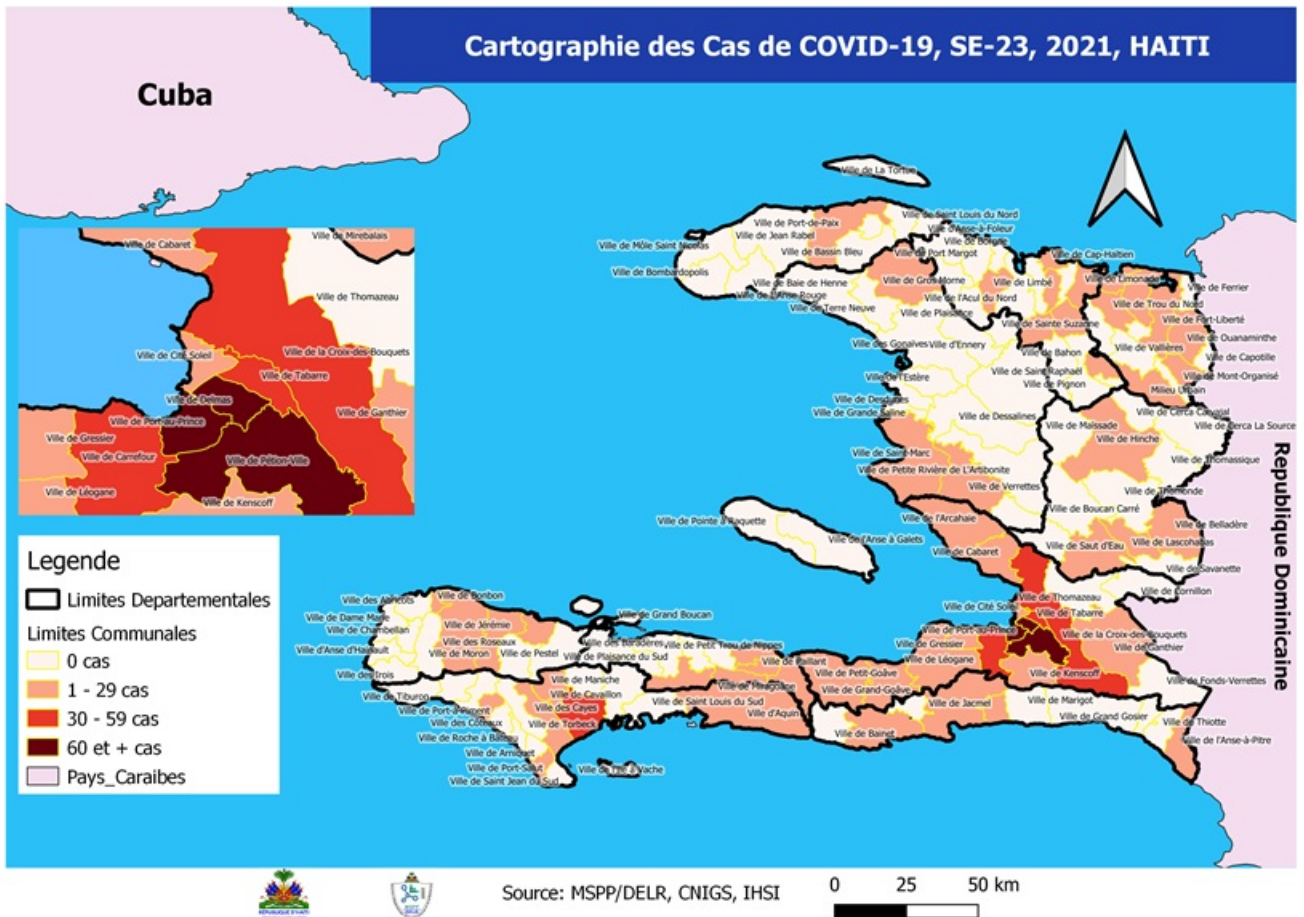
Cartographie des Cas de COVID-19, SE-23, 2021, HAITI

Cuba

Ville de Cabaret
Ville de Mirebalais
Ville de Thomazeau
Ville de Cité Soleil
Ville de la Croix-des-Bouquets
Ville de Tabarre
Ville de Delmas
Ville de Ganthier
Ville de Gressier
Ville de Port-au-Prince
Ville de Carrefour
Ville de Pétion-Ville
Ville de Léogane
Ville de Kenscoff

Legende
Limites Departementales
Limites Communales
0 cas
1 - 29 cas
30 - 59 cas
60 et + cas
Pays_Caraibes

Ville de La Tortue
Ville de Port-de-Paix
Ville de Saint Louis du Nord
Ville d'Anse-à-Foleur
Ville de Môle Saint Nicolas
Ville de Jean Rabel
Ville de Borgne
Ville de Bombardopolis
Ville de Bassin Bleu
Ville de Port Margot
Ville de Cap-Haïtien
Ville de Limonade
Ville de Baie de Henne
Ville de Gros Morne
Ville de Limbé
Ville de Ferrier
Ville de L'Anse Rouge
Ville de l'Acul du Nord
Ville de Trou du Nord
Ville de Terre Neuve
Ville de Plaisance
Ville de Fort-Liberté
Ville de Sainte Suzanne
Ville de Ouanaminthe
Ville des Gonaïves
Ville d'Ennery
Ville de Vallières
Ville de Bahon
Ville de Capotille
Ville de Saint Raphaël
Ville de Mont-Organisé
Ville de l'Estère
Ville de Pignon
Milieu Urbain
Ville de Desdunes
Ville de Cerca Carvajal
Ville de Grande Saline
Ville de Dessalines
Ville de Cerca La Source
Ville de Maïssade
Ville de Hinche
Ville de Saint-Marc
Ville de Thomassique
Ville de Petite Rivière de L'Artibonite
Ville de Verrettes
Ville de Thomonde
Ville de Boucan Carré
Ville de Pointe à Raquette
Ville de l'Arcahaie
Ville de Belladère
Ville de l'Anse à Galets
Ville de Saut d'Eau
Ville de Lascahobas
Ville de Cabaret
Ville de Savanette
Ville de Cornillon
Ville de Thomazeau
Ville des Abricots
Ville de Bonbon
Ville de Grand Boucan
Ville de Cité Soleil
Ville de Tabarre
Ville de Dame Marie
Ville de Jérémie
Ville de Chambellan
Ville des Roseaux
Ville des Baradères
Ville de Petit Trou de Nippes
Ville de Port-au-Prince
Ville de la Croix-des-Bouquets
Ville d'Anse d'Hainault
Ville de Moron
Ville de Pestel
Ville de Plaisance du Sud
Ville de Gressier
Ville de Ganthier
Ville de Léogane
Ville des Irois
Ville de Maniche
Ville de Fond-des-Nègres
Ville de Paillant
Ville de Petit-Goâve
Ville de Kenscoff
Ville de Fonds-Verrettes
Ville de Tiburon
Ville de Cavaillon
Ville de Miragoâne
Ville de Grand-Goâve
Ville de Port-à-Piment
Ville des Cayes
Ville des Coteaux
Ville de Torbeck
Ville de Saint Louis du Sud
Ville d'Aquin
Ville de Jacmel
Ville de Marigot
Ville de Roche à Bateau
Ville de Grand Gosier
Ville de Thiotte
Ville d'Arniquet
Ville de Bainet
Ville de l'Anse-à-Pitre
Ville de Port-Salut
Ville de l'Ile à Vache
Ville de Saint Jean du Sud

République Dominicaine

Source: MSPP/DELR, CNIGS, IHSI
0 25 50 km